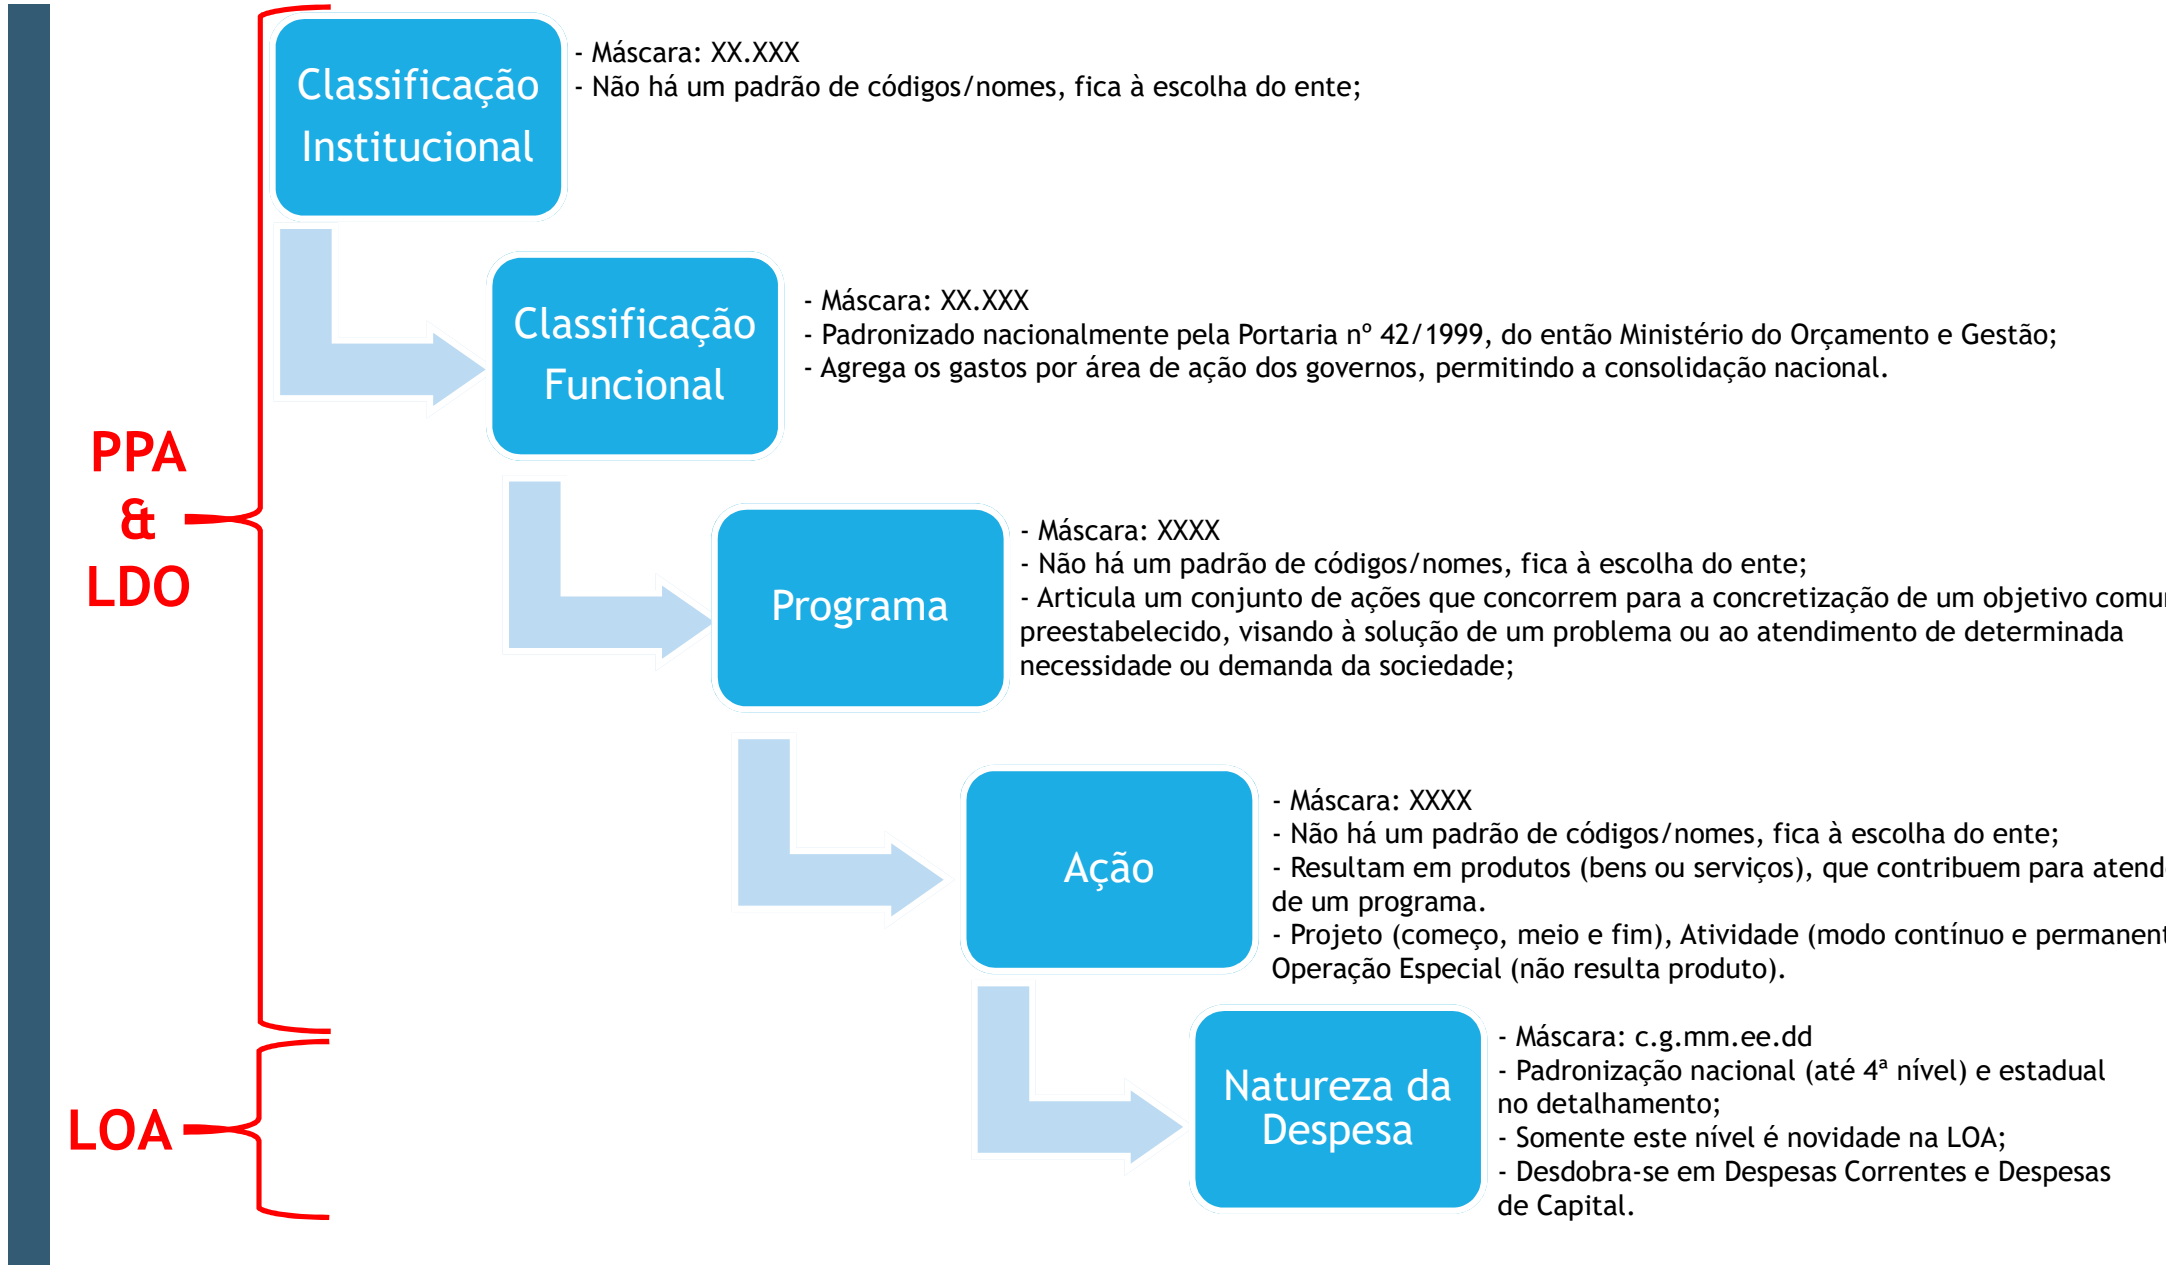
PPA
&
LDO

LOA

Classificação Institucional

- Máscara: XX.XXX
- Não há um padrão de códigos/nomes, fica à escolha do ente;

Classificação Funcional

- Máscara: XX.XXX
- Padronizado nacionalmente pela Portaria nº 42/1999, do então Ministério do Orçamento e Gestão;
- Agrega os gastos por área de ação dos governos, permitindo a consolidação nacional.

Programa

- Máscara: XXXX
- Não há um padrão de códigos/nomes, fica à escolha do ente;
- Articula um conjunto de ações que concorrem para a concretização de um objetivo comu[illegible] preestabelecido, visando à solução de um problema ou ao atendimento de determinada necessidade ou demanda da sociedade;

Ação

- Máscara: XXXX
- Não há um padrão de códigos/nomes, fica à escolha do ente;
- Resultam em produtos (bens ou serviços), que contribuem para atend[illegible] de um programa.
- Projeto (começo, meio e fim), Atividade (modo contínuo e permanen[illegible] Operação Especial (não resulta produto).

Natureza da Despesa

- Máscara: c.g.mm.ee.dd
- Padronização nacional (até 4ª nível) e estadual no detalhamento;
- Somente este nível é novidade na LOA;
- Desdobra-se em Despesas Correntes e Despesas de Capital.